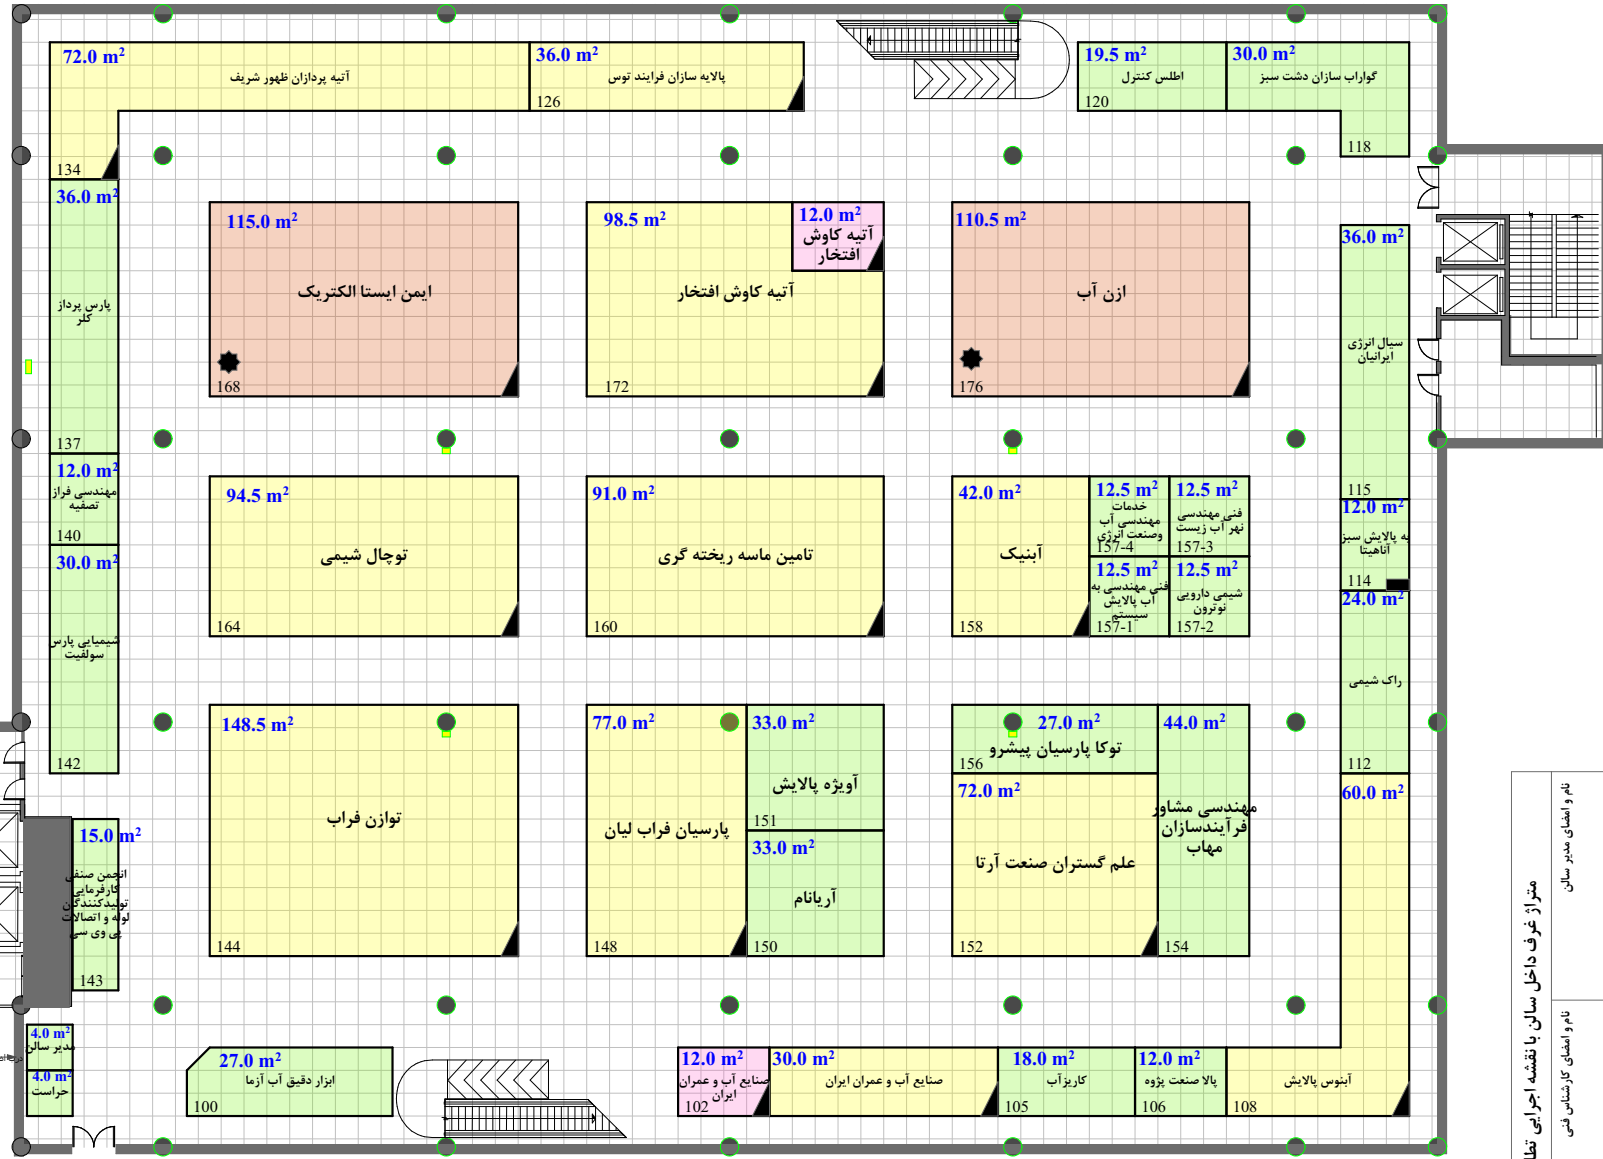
72.0 m²
آتیه پردازان ظهور شریف
134

36.0 m²
پالایه سازان فرایند توس
126

19.5 m²
اطلس کنترل
120

30.0 m²
گوارب سازان دشت سبز
118

36.0 m²
پارس پرداز کلر
137

115.0 m²
ایمن ایستا الکتریک
168

98.5 m²
آتیه کاوش افتخار
172

12.0 m²
آتیه کاوش افتخار

110.5 m²
ازن آب
176

36.0 m²
سیال انرژی ایرانیان
115

12.0 m²
مهندسی فراز تصفیه
140

30.0 m²
شیمیایی پارس سولفیت
142

94.5 m²
توچال شیمی
164

91.0 m²
تامین ماسه ریخته گری
160

42.0 m²
آبنیک
158

12.5 m²
خدمات مهندسی آب وصنعت انرژی
157-4

12.5 m²
فنی مهندسی نهر آب زیست
157-3

12.5 m²
فنی مهندسی به آب پالایش سیستم
157-1

12.5 m²
شیمی دارویی نوترون
157-2

12.0 m²
به پالایش سبز آناهیتا
114

24.0 m²
راک شیمی
112

148.5 m²
توازن فراب
144

77.0 m²
پارسیان فراب لیان
148

33.0 m²
آویزه پالایش
151

33.0 m²
آریانام
150

27.0 m²
توکا پارسیان پیشرو
156

44.0 m²
مهندسی مشاور فرآیندسازان مهاب
154

72.0 m²
علم گستران صنعت آرتا
152

60.0 m²

15.0 m²
انجمن صنفی کارفرمایی تولیدکنندگان لوله و اتصالات پی وی سی
143

4.0 m²
مدیر سالن

4.0 m²
حراست

27.0 m²
ابزار دقیق آب آزما
100

12.0 m²
صنایع آب و عمران ایران
102

30.0 m²
صنایع آب و عمران ایران

18.0 m²
کاریز آب
105

12.0 m²
پالا صنعت پژوه
106

آبنوس پالایش
108

تراز غرف داخل سالن با نقشه اجرایی تطا
نام و امضای مدیر سالن
نام و امضای کارشناس فنی